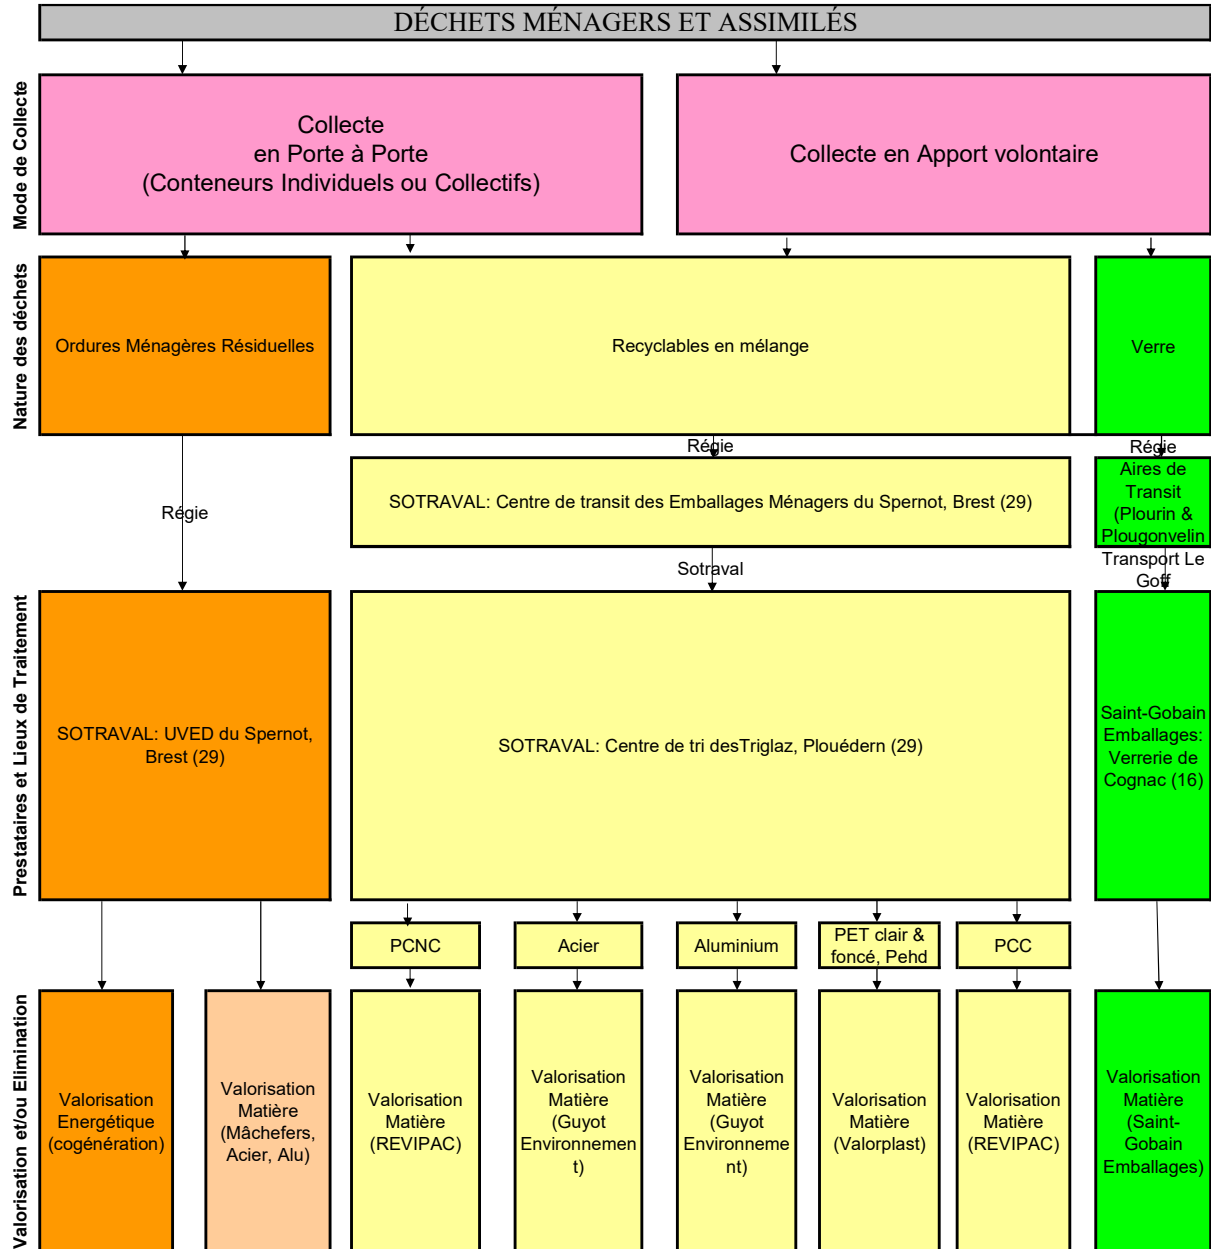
DÉCHETS MÉNAGERS ET ASSIMILÉS

Mode de Collecte

Collecte
en Porte à Porte
(Conteneurs Individuels ou Collectifs)

Collecte en Apport volontaire

Nature des déchets

Ordures Ménagères Résiduelles

Recyclables en mélange

Verre

Régie

Régie

SOTRAVAL: Centre de transit des Emballages Ménagers du Spernot, Brest (29)

Aires de Transit (Plourin & Plougonvelin

Régie

Sotraval

Transport Le Goff

Prestataires et Lieux de Traitement

SOTRAVAL: UVED du Spernot, Brest (29)

SOTRAVAL: Centre de tri desTriglaz, Plouédern (29)

Saint-Gobain Emballages: Verrerie de Cognac (16)

PCNC

Acier

Aluminium

PET clair & foncé, Pehd

PCC

Valorisation et/ou Elimination

Valorisation Energétique (cogénération)

Valorisation Matière (Mâchefers, Acier, Alu)

Valorisation Matière (REVIPAC)

Valorisation Matière (Guyot Environnement)

Valorisation Matière (Guyot Environnement)

Valorisation Matière (Valorplast)

Valorisation Matière (REVIPAC)

Valorisation Matière (Saint-Gobain Emballages)